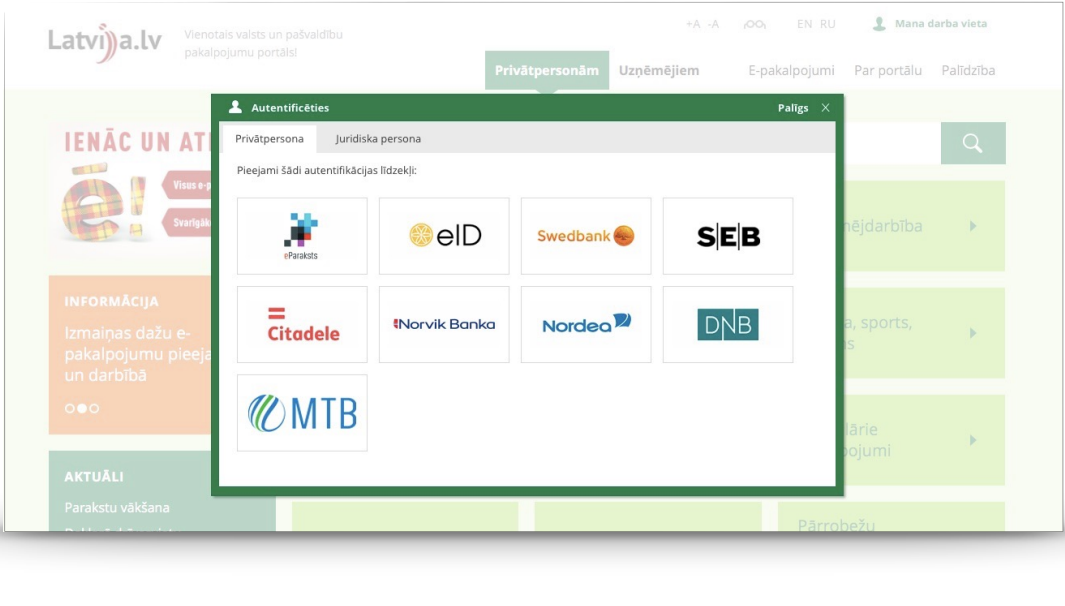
Latvija.lv
Vienotais valsts un pašvaldību pakalpojumu portāls

+A -A EN RU Mana darba vieta

Privātpersonām Uzņēmējiem E-pakalpojumi Par portālu Palīdzība

Autentificēties
Palīgs ×

Privātpersona Juridiska persona

Pieejami šādi autentifikācijas līdzekļi:

eParaksts
eID
Swedbank
SEB
Citadele
Norvik Banka
Nordea
DNB
MTB

IENĀC UN AT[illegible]
é!
Visus e-p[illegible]
Svarīgāk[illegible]

INFORMĀCIJA
Izmaiņas dažu e-pakalpojumu pieeja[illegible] un darbībā

AKTUĀLI
Parakstu vākšana

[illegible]ēmējdarbība
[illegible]a, sports, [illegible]s
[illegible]ārie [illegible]pojumi
Pārrobežu